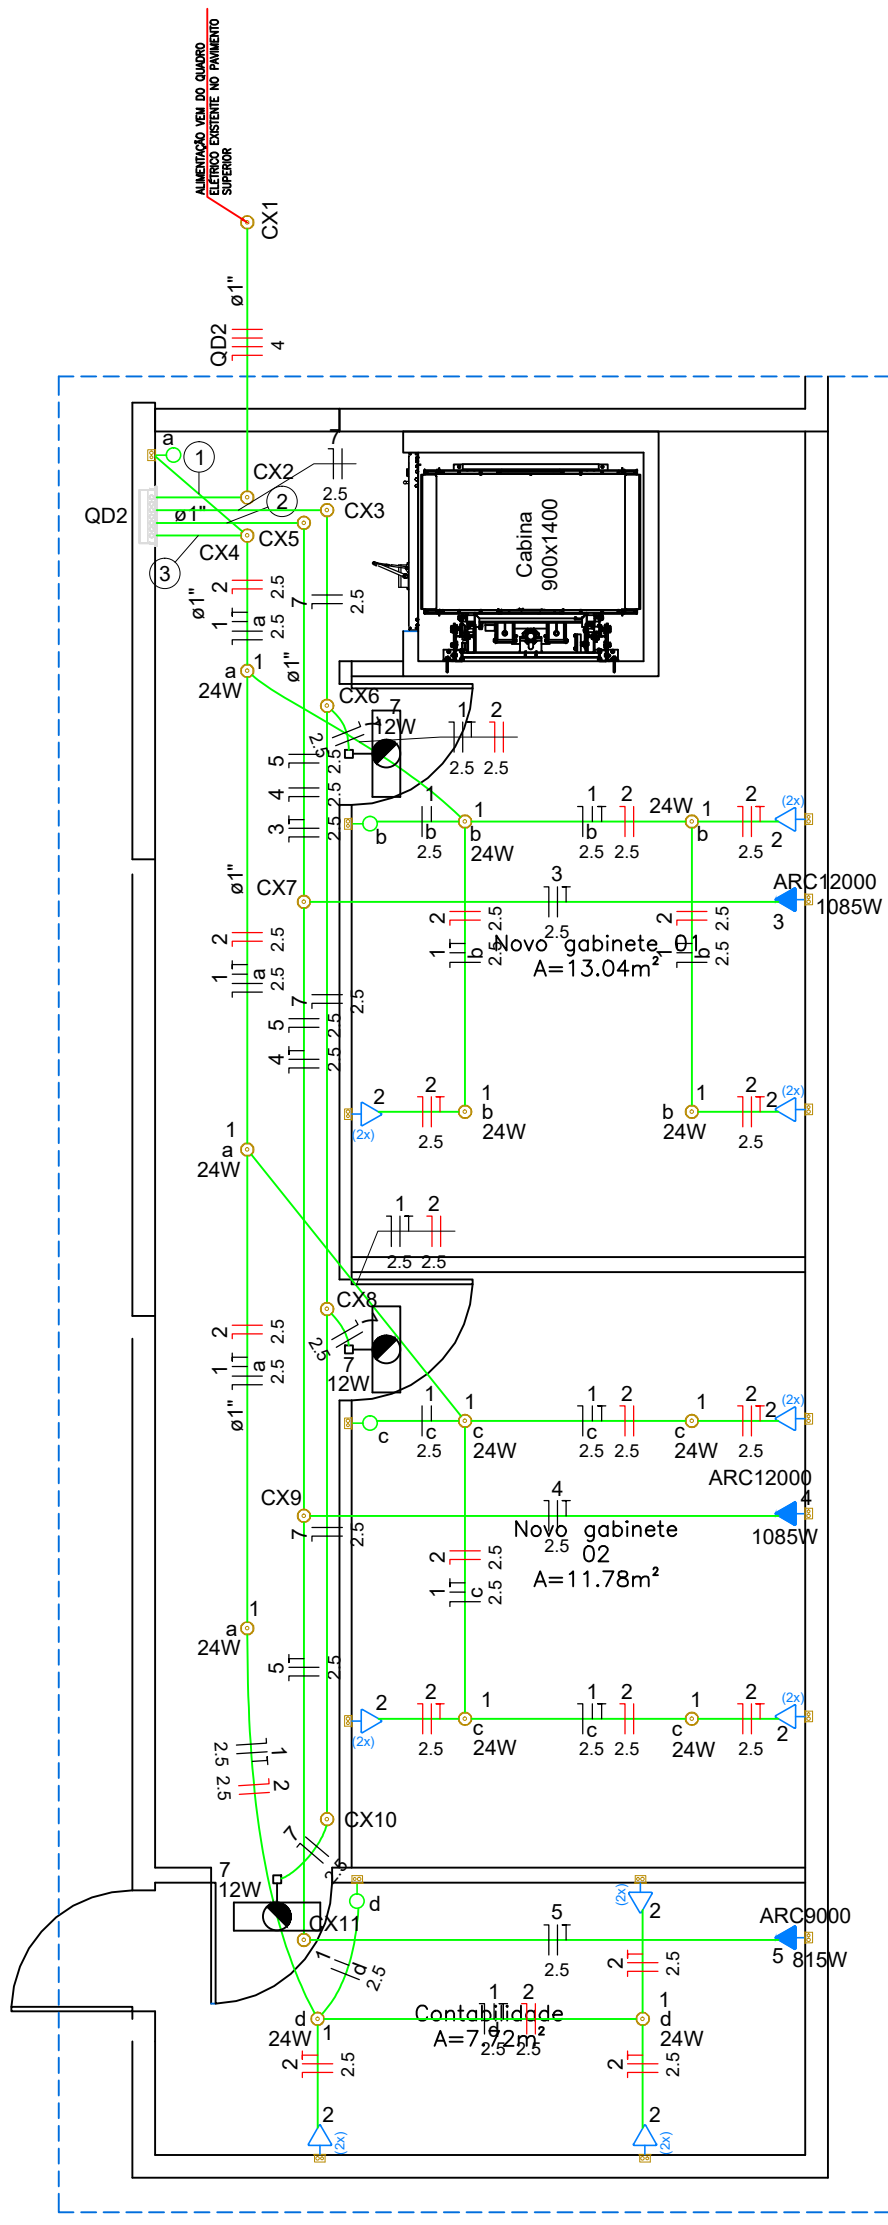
ALIMENTAÇÃO VEM DO QUADRO ELÉTRICO EXISTENTE NO PAVIMENTO SUPERIOR

CX1
ø1"
QD2
4

a
1
CX2
7
2.5
2
QD2
ø1"
CX3
CX5
CX4
3
2
2.5
7
2.5
ø1"
1
a
2.5
a
1
24W
ø1"
Cabina
900x1400
CX6
7
12W
1
2
2.5
2.5
5
2.5
4
2.5
3
2.5
1
b
2.5
b
1
b
24W
1
b
2.5
2
2.5
24W
1
b
2
2.5
2
(2x)
ø1"
CX7
3
2.5
ARC12000
1085W
3
2
2.5
1
b
2.5
Novo gabinete 01
A=13.04m²
2
2.5
1
b
2.5
2
a
2.5
1
2.5
7
2.5
5
2.5
4
2.5
2
(2x)
2
2.5
1
b
24W
b
24W
1
2
2.5
2
(2x)
1
a
24W
1
2
2.5
2.5
CX8
2
a
2.5
1
2.5
ø1"
7
12W
1
c
2.5
c
1
c
24W
1
c
2.5
2
2.5
c
24W
1
2
2.5
2
(2x)
ARC12000
4
1085W
CX9
7
2.5
4
2.5
Novo gabinete
02
A=11.78m²
2
2.5
1
c
2.5
a
1
24W
5
2.5
2
(2x)
2
2.5
1
c
24W
1
c
2.5
2
2.5
c
24W
1
2
2.5
2
(2x)
2.5
2.5
1
2
CX10
7
7
12W
d
CX11
(2x)
2
5
2.5
ARC9000
5
815W
1
d
2.5
2
2.5
2
2.5
d
24W
1
Contabilidade
A=7.72m²
1
d
2.5
2
2.5
1
d
24W
2
2.5
2
(2x)
2
(2x)